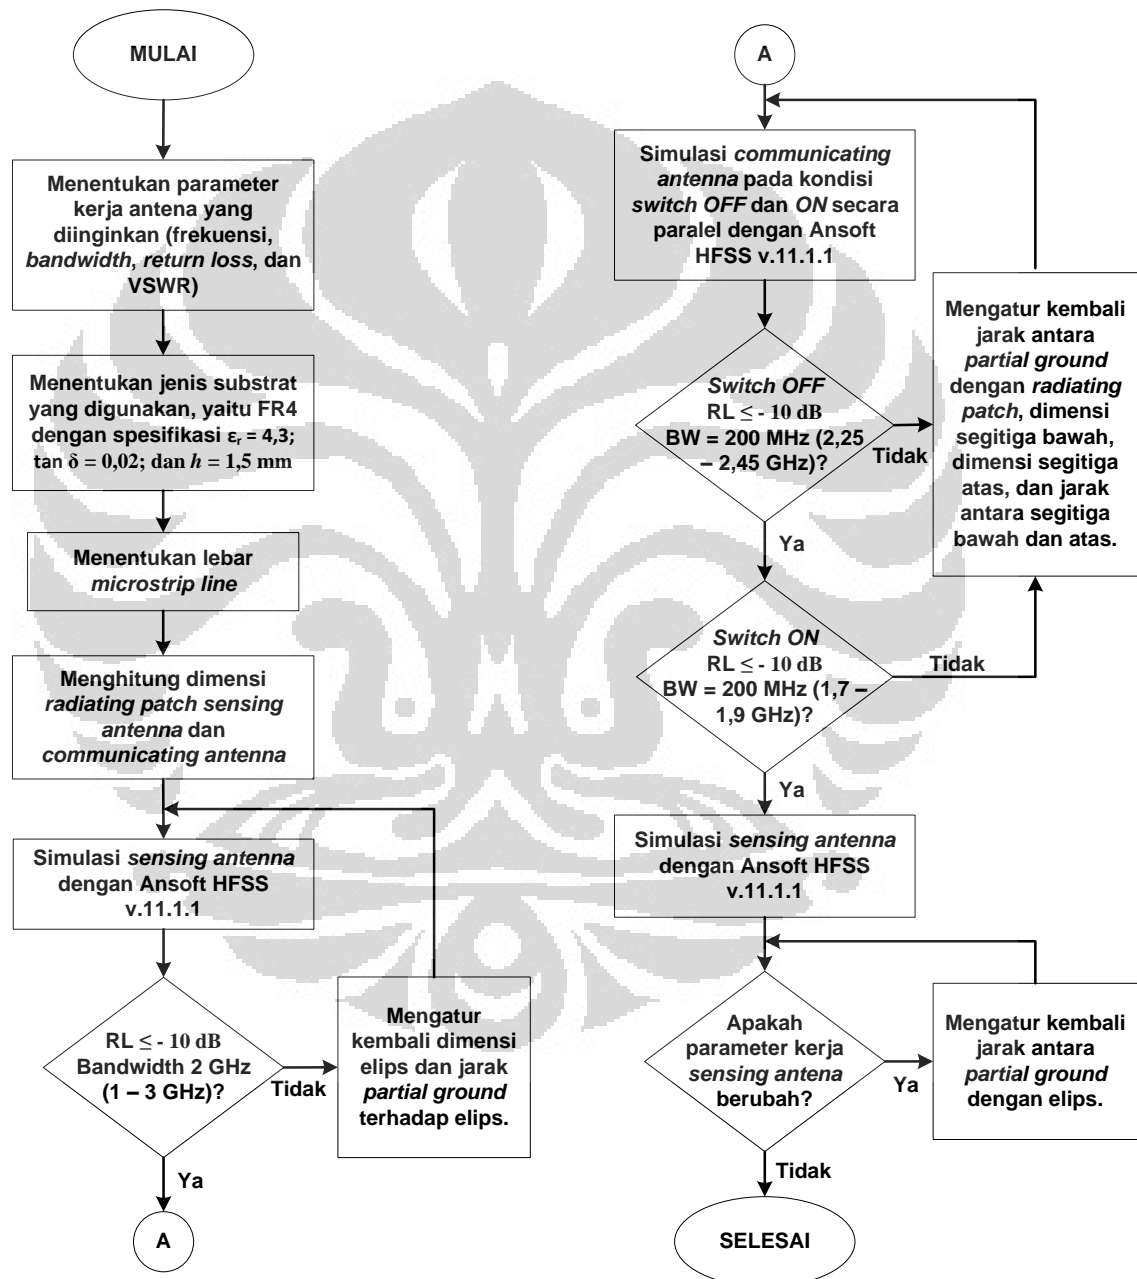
MULAI

Menentukan parameter kerja antena yang diinginkan (frekuensi, bandwidth, return loss, dan VSWR)

Menentukan jenis substrat yang digunakan, yaitu FR4 dengan spesifikasi $\varepsilon_r = 4,3$; $\tan \delta = 0,02$; dan $h = 1,5$ mm

Menentukan lebar microstrip line

Menghitung dimensi radiating patch sensing antenna dan communicating antenna

Simulasi sensing antenna dengan Ansoft HFSS v.11.1.1

RL $\leq$ - 10 dB Bandwidth 2 GHz (1 – 3 GHz)?

Tidak

Mengatur kembali dimensi elips dan jarak partial ground terhadap elips.

Ya

A

A

Simulasi communicating antenna pada kondisi switch OFF dan ON secara paralel dengan Ansoft HFSS v.11.1.1

Switch OFF RL $\leq$ - 10 dB BW = 200 MHz (2,25 – 2,45 GHz)?

Tidak

Mengatur kembali jarak antara partial ground dengan radiating patch, dimensi segitiga bawah, dimensi segitiga atas, dan jarak antara segitiga bawah dan atas.

Ya

Switch ON RL $\leq$ - 10 dB BW = 200 MHz (1,7 – 1,9 GHz)?

Tidak

Ya

Simulasi sensing antenna dengan Ansoft HFSS v.11.1.1

Apakah parameter kerja sensing antena berubah?

Ya

Mengatur kembali jarak antara partial ground dengan elips.

Tidak

SELESAI